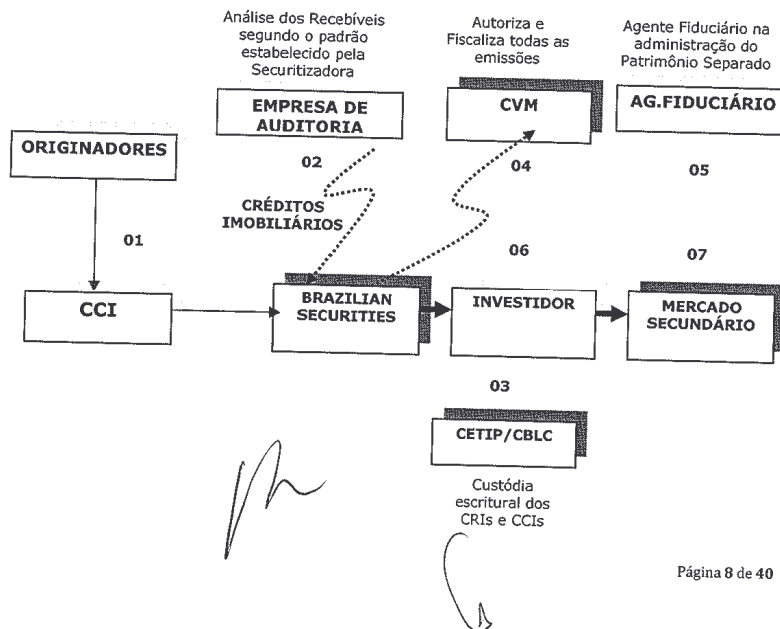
Análise dos Recebíveis segundo o padrão estabelecido pela Securitizadora

Autoriza e Fiscaliza todas as emissões

Agente Fiduciário na administração do Patrimônio Separado

EMPRESA DE AUDITORIA

CVM

AG.FIDUCIÁRIO

ORIGINADORES

02

04

05

CRÉDITOS IMOBILIÁRIOS

01

06

07

CCI

BRAZILIAN SECURITIES

INVESTIDOR

MERCADO SECUNDÁRIO

03

CETIP/CBLC

Custódia escritural dos CRIs e CCIs

Página 8 de 40